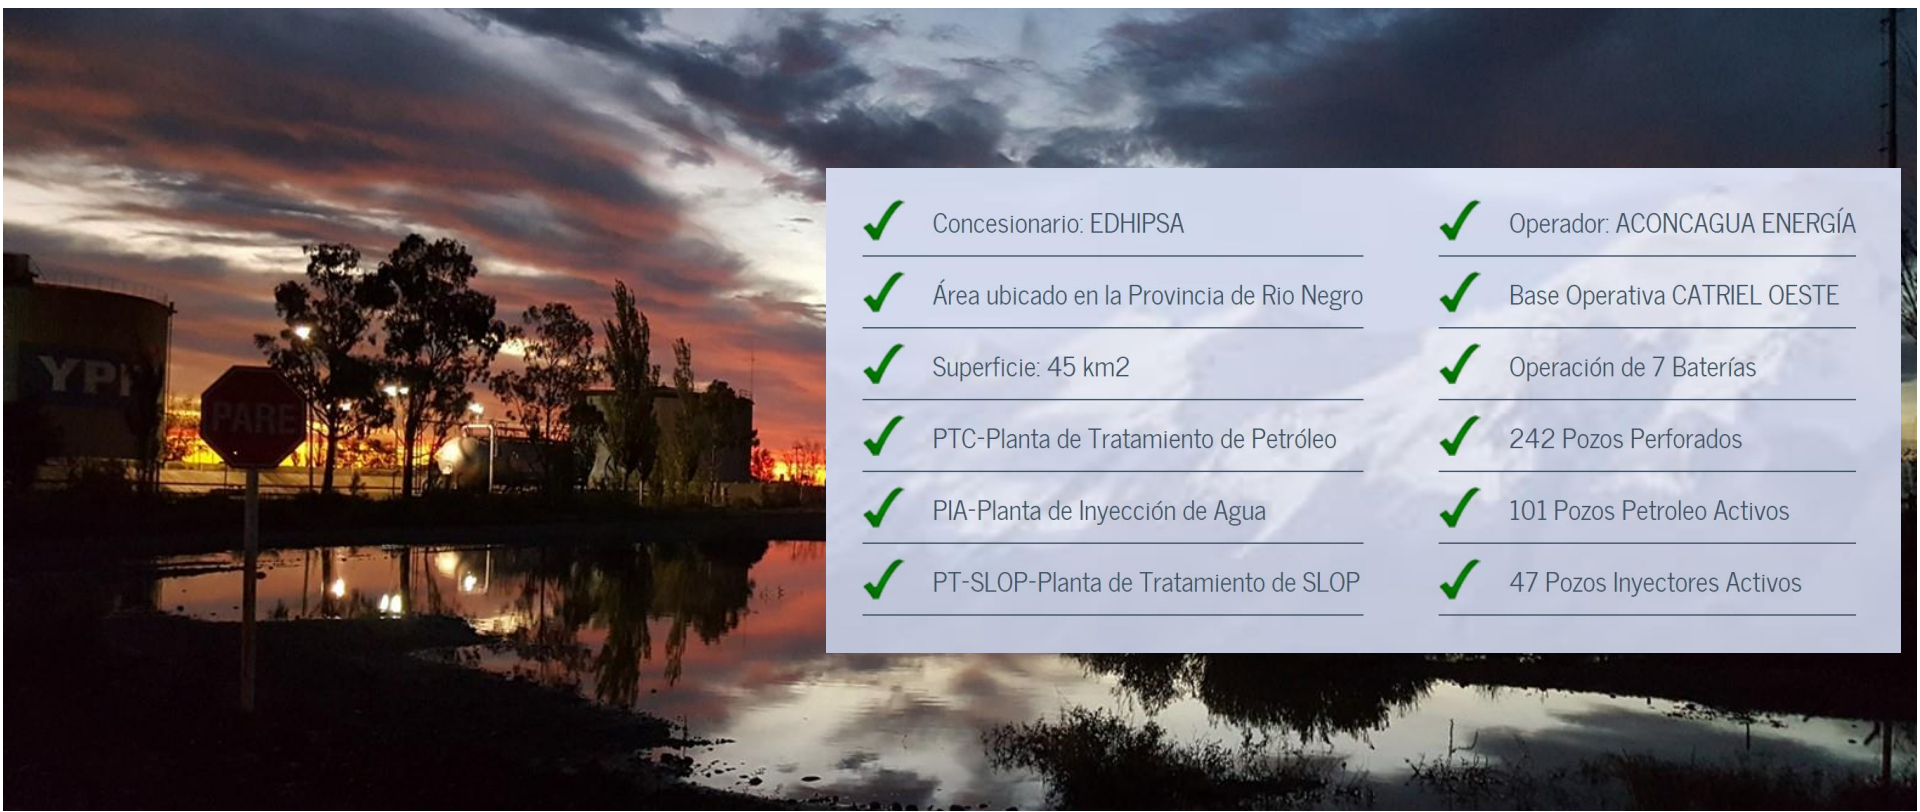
YPF

PARE

Concesionario: EDHIPSA

Área ubicado en la Provincia de Rio Negro

Superficie: 45 km2

PTC-Planta de Tratamiento de Petróleo

PIA-Planta de Inyección de Agua

PT-SLOP-Planta de Tratamiento de SLOP

Operador: ACONCAGUA ENERGÍA

Base Operativa CATRIEL OESTE

Operación de 7 Baterías

242 Pozos Perforados

101 Pozos Petroleo Activos

47 Pozos Inyectores Activos